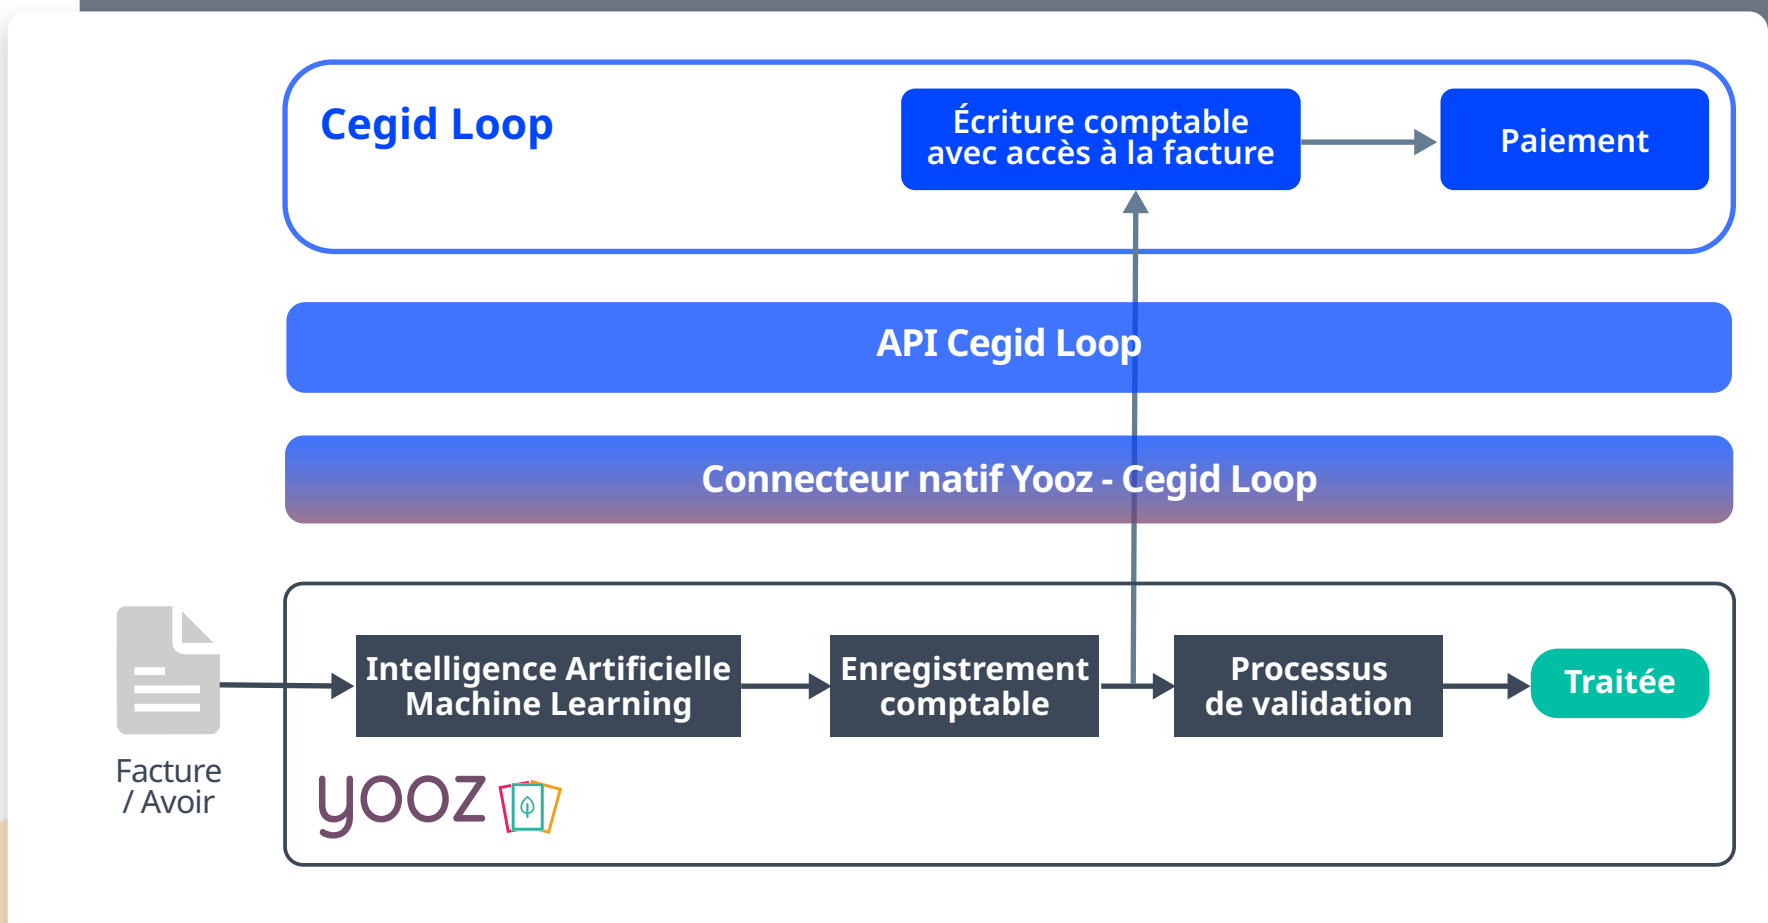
Cegid Loop

Écriture comptable avec accès à la facture

Paiement

API Cegid Loop

Connecteur natif Yooz - Cegid Loop

Facture / Avoir

Intelligence Artificielle Machine Learning

Enregistrement comptable

Processus de validation

Traitée

yooz